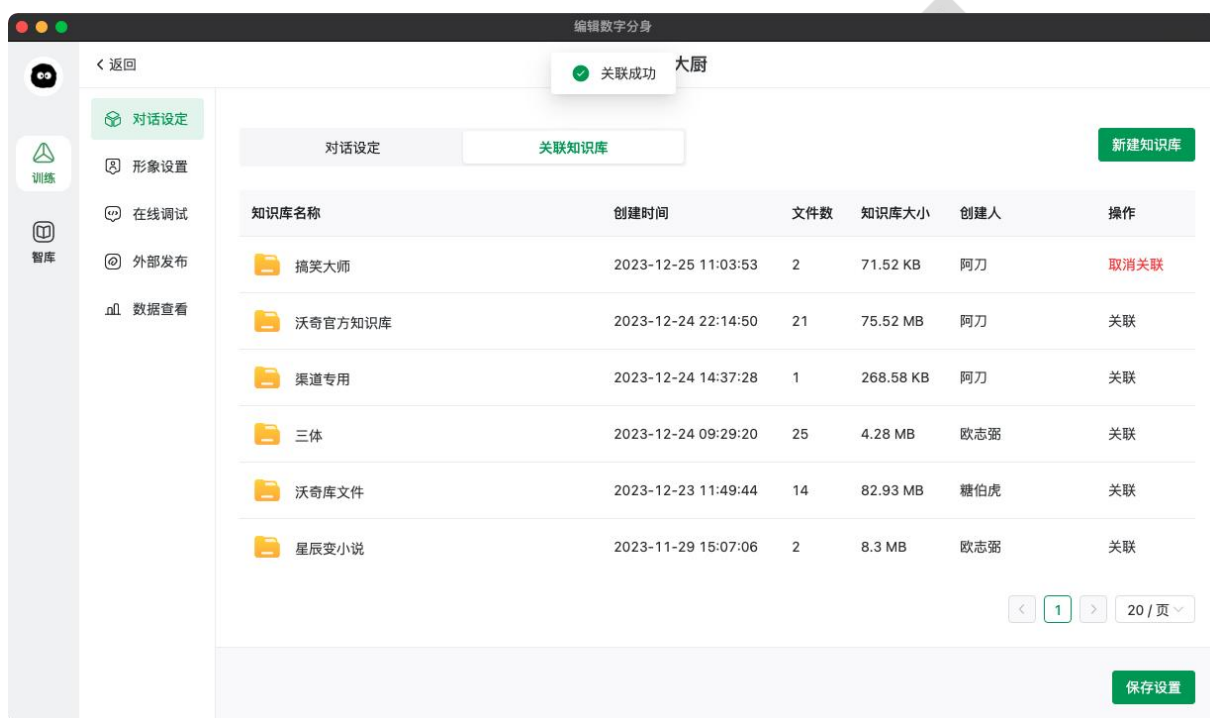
编辑数字分身

训练

智库

< 返回

关联成功

大厨

对话设定

形象设置

在线调试

外部发布

数据查看

对话设定

关联知识库

新建知识库

| 知识库名称 | 创建时间 | 文件数 | 知识库大小 | 创建人 | 操作 |
|---|---|---|---|---|---|
| 搞笑大师 | 2023-12-25 11:03:53 | 2 | 71.52 KB | 阿刀 | 取消关联 |
| 沃奇官方知识库 | 2023-12-24 22:14:50 | 21 | 75.52 MB | 阿刀 | 关联 |
| 渠道专用 | 2023-12-24 14:37:28 | 1 | 268.58 KB | 阿刀 | 关联 |
| 三体 | 2023-12-24 09:29:20 | 25 | 4.28 MB | 欧志弼 | 关联 |
| 沃奇库文件 | 2023-12-23 11:49:44 | 14 | 82.93 MB | 糖伯虎 | 关联 |
| 星辰变小说 | 2023-11-29 15:07:06 | 2 | 8.3 MB | 欧志弼 | 关联 |

< 1 > 20 / 页

保存设置